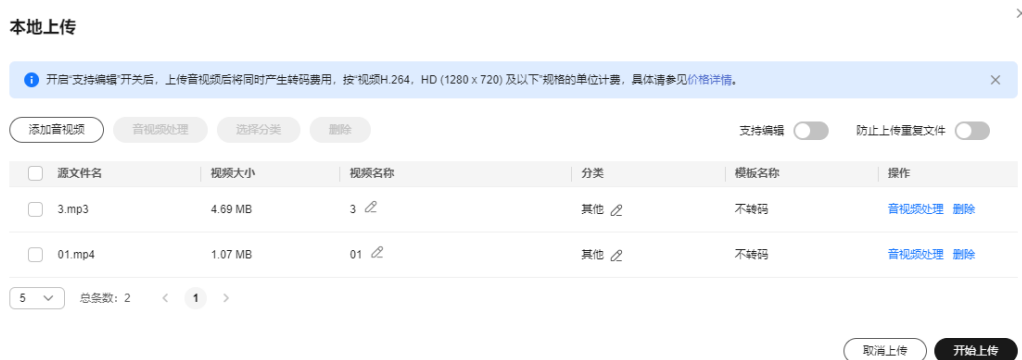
本地上传

开启"支持编辑"开关后，上传音视频后将同时产生转码费用，按"视频H.264，HD (1280 x 720) 及以下"规格的单位计费，具体请参见价格详情。

添加音视频 音视频处理 选择分类 删除 支持编辑 防止上传重复文件

| 源文件名 | 视频大小 | 视频名称 | 分类 | 模板名称 | 操作 |
|---|---|---|---|---|---|
| 3.mp3 | 4.69 MB | 3 | 其他 | 不转码 | 音视频处理 删除 |
| 01.mp4 | 1.07 MB | 01 | 其他 | 不转码 | 音视频处理 删除 |

5 总条数：2 < 1 >

取消上传 开始上传